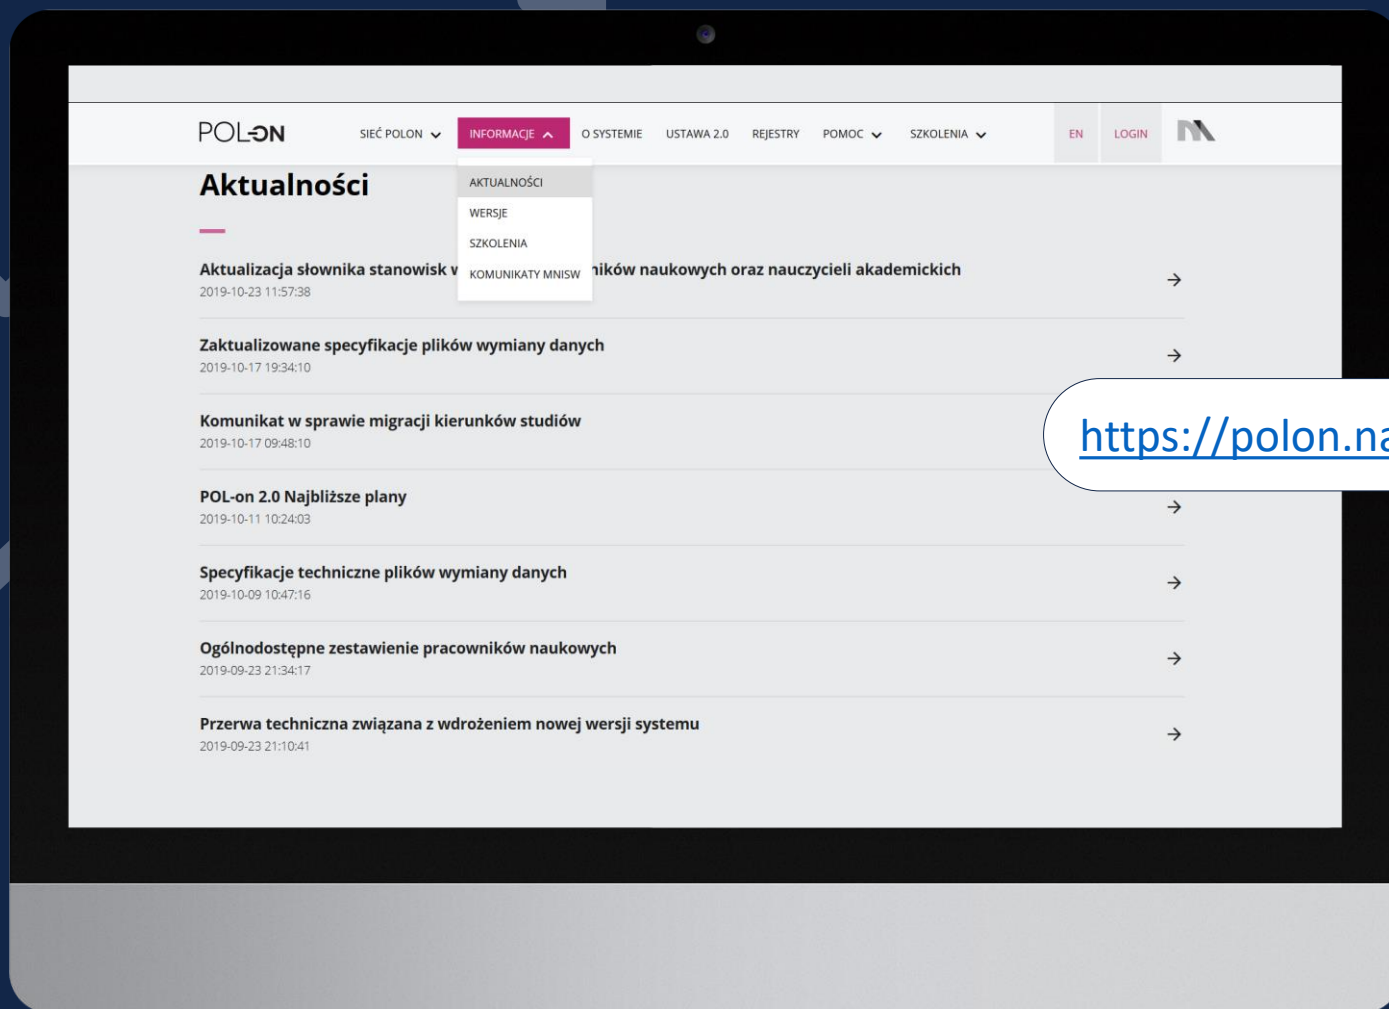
POL-ON

SIEĆ POLON INFORMACJE O SYSTEMIE USTAWA 2.0 REJESTRY POMOC SZKOLENIA EN LOGIN

AKTUALNOŚCI
WERSJE
SZKOLENIA
KOMUNIKATY MNISW

Aktualności

Aktualizacja słownika stanowisk w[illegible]ików naukowych oraz nauczycieli akademickich
2019-10-23 11:57:38

Zaktualizowane specyfikacje plików wymiany danych
2019-10-17 19:34:10

Komunikat w sprawie migracji kierunków studiów
2019-10-17 09:48:10

POL-on 2.0 Najbliższe plany
2019-10-11 10:24:03

Specyfikacje techniczne plików wymiany danych
2019-10-09 10:47:16

Ogólnodostępne zestawienie pracowników naukowych
2019-09-23 21:34:17

Przerwa techniczna związana z wdrożeniem nowej wersji systemu
2019-09-23 21:10:41

https://polon.na